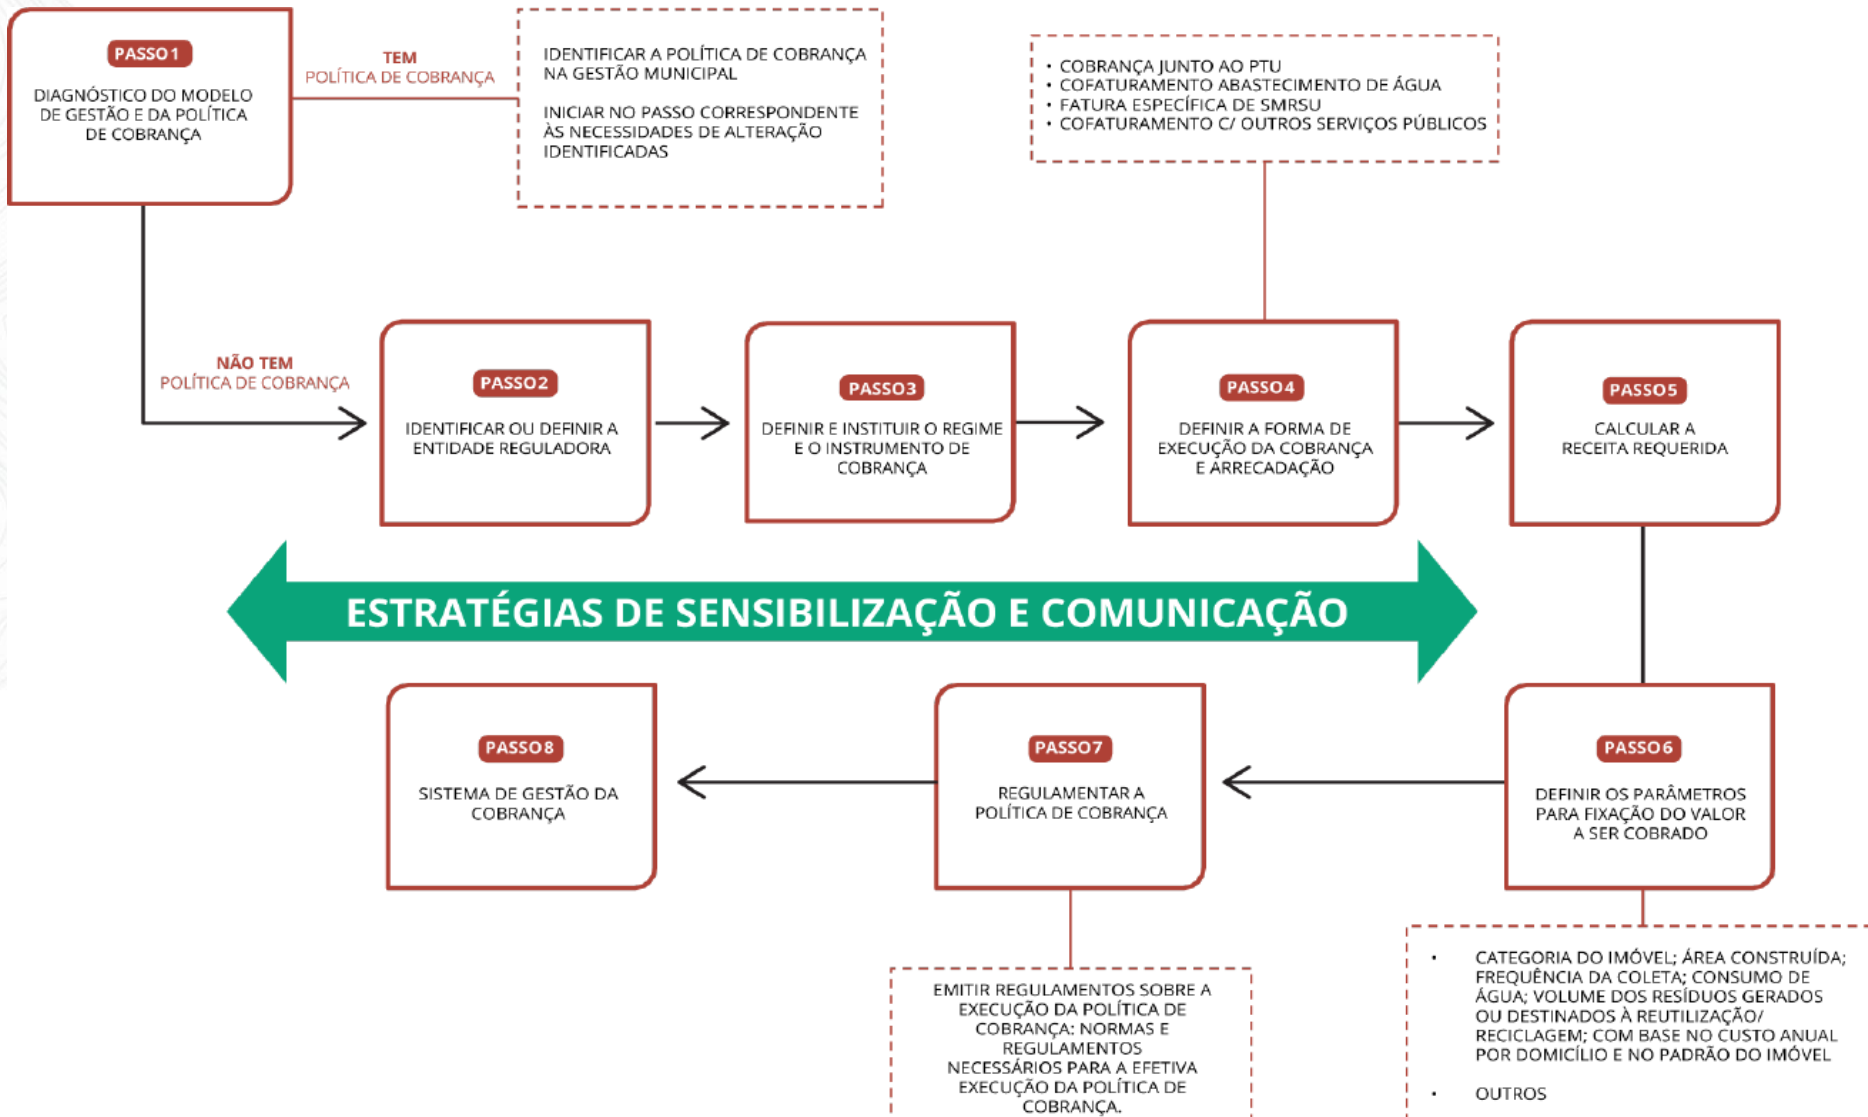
PASSO 1

DIAGNÓSTICO DO MODELO DE GESTÃO E DA POLÍTICA DE COBRANÇA

TEM
POLÍTICA DE COBRANÇA

IDENTIFICAR A POLÍTICA DE COBRANÇA NA GESTÃO MUNICIPAL

INICIAR NO PASSO CORRESPONDENTE ÀS NECESSIDADES DE ALTERAÇÃO IDENTIFICADAS

• COBRANÇA JUNTO AO PTU
• COFATURAMENTO ABASTECIMENTO DE ÁGUA
• FATURA ESPECÍFICA DE SMRSU
• COFATURAMENTO C/ OUTROS SERVIÇOS PÚBLICOS

NÃO TEM
POLÍTICA DE COBRANÇA

PASSO 2

IDENTIFICAR OU DEFINIR A ENTIDADE REGULADORA

PASSO 3

DEFINIR E INSTITUIR O REGIME E O INSTRUMENTO DE COBRANÇA

PASSO 4

DEFINIR A FORMA DE EXECUÇÃO DA COBRANÇA E ARRECADAÇÃO

PASSO 5

CALCULAR A RECEITA REQUERIDA

ESTRATÉGIAS DE SENSIBILIZAÇÃO E COMUNICAÇÃO

PASSO 8

SISTEMA DE GESTÃO DA COBRANÇA

PASSO 7

REGULAMENTAR A POLÍTICA DE COBRANÇA

PASSO 6

DEFINIR OS PARÂMETROS PARA FIXAÇÃO DO VALOR A SER COBRADO

EMITIR REGULAMENTOS SOBRE A EXECUÇÃO DA POLÍTICA DE COBRANÇA: NORMAS E REGULAMENTOS NECESSÁRIOS PARA A EFETIVA EXECUÇÃO DA POLÍTICA DE COBRANÇA.

• CATEGORIA DO IMÓVEL; ÁREA CONSTRUÍDA; FREQUÊNCIA DA COLETA; CONSUMO DE ÁGUA; VOLUME DOS RESÍDUOS GERADOS OU DESTINADOS À REUTILIZAÇÃO/ RECICLAGEM; COM BASE NO CUSTO ANUAL POR DOMICÍLIO E NO PADRÃO DO IMÓVEL

• OUTROS